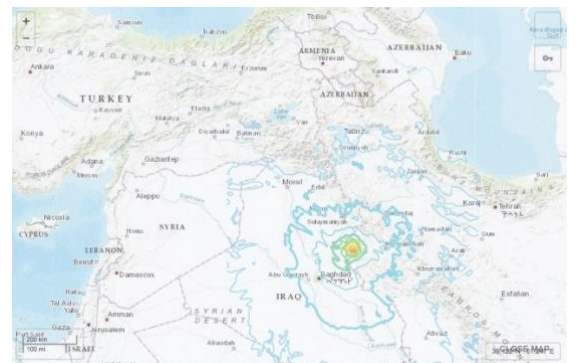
+
−
Tbilisi
Samsun
DOGU KARADENIZ DAGLARI
ARMENIA
Yerevan
AZERBAIJAN
Baku
Ankara
Erzurum
AZERBAIJAN
TURKEY
Kayseri
Konya
Malatya
Diyarbakir
Batman
Tabriz
Ardabil
Adana
Gaziantep
Mersin
Rasht
Aleppo
Mosul
Erbil
Sari
Karaj
Tehran
Nicosia
SYRIA
Sulaymaniyah
CYPRUS
Hamadan
Qom
LEBANON
Beirut
Damascus
Abu Ghurayb
Baghdad
Arak
Haifa
Tel Aviv-Yafo
Amman
Jerusalem
SYRIAN DESERT
IRAQ
Esfahan
Gaza
200 km
100 mi
ISRAEL
Ahvaz
CLOSE MAP